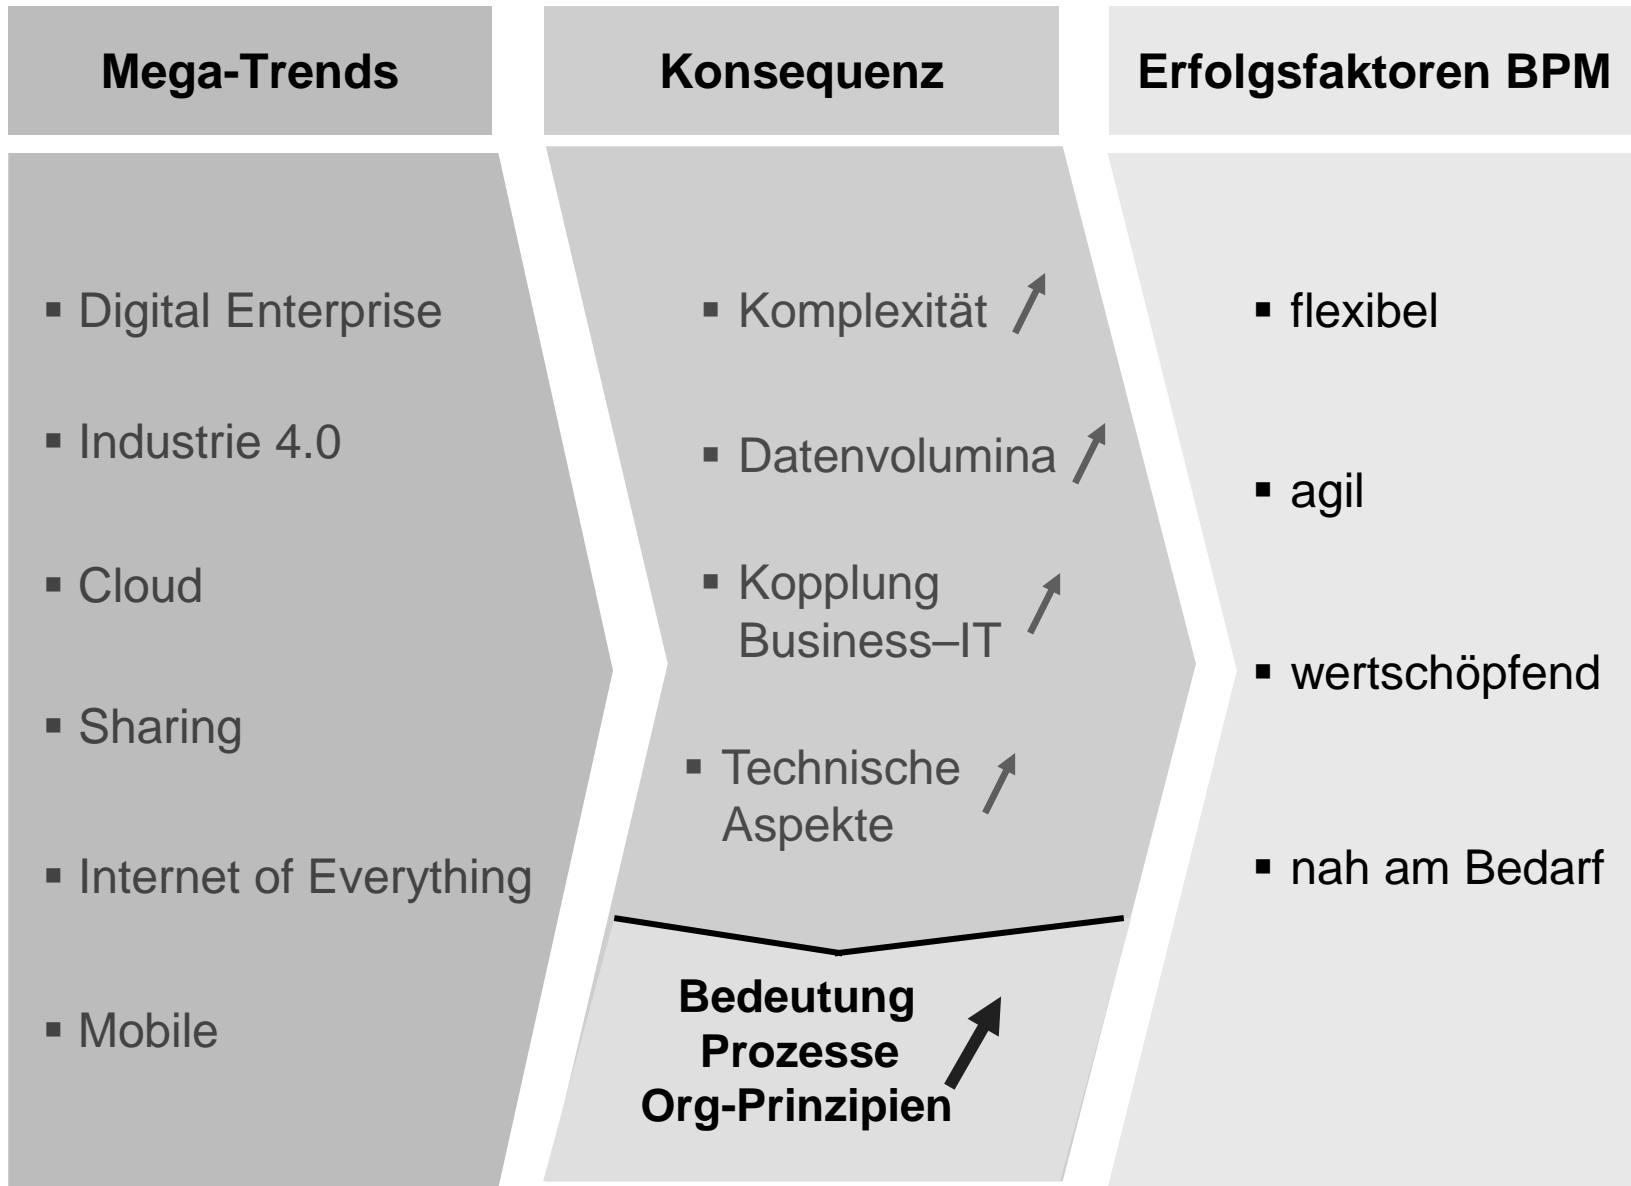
Mega-Trends

Konsequenz

Erfolgsfaktoren BPM

▪ Digital Enterprise

▪ Industrie 4.0

▪ Cloud

▪ Sharing

▪ Internet of Everything

▪ Mobile

▪ Komplexität ↗

▪ Datenvolumina ↗

▪ Kopplung Business–IT ↗

▪ Technische Aspekte ↗

Bedeutung Prozesse Org-Prinzipien ↗

▪ flexibel

▪ agil

▪ wertschöpfend

▪ nah am Bedarf